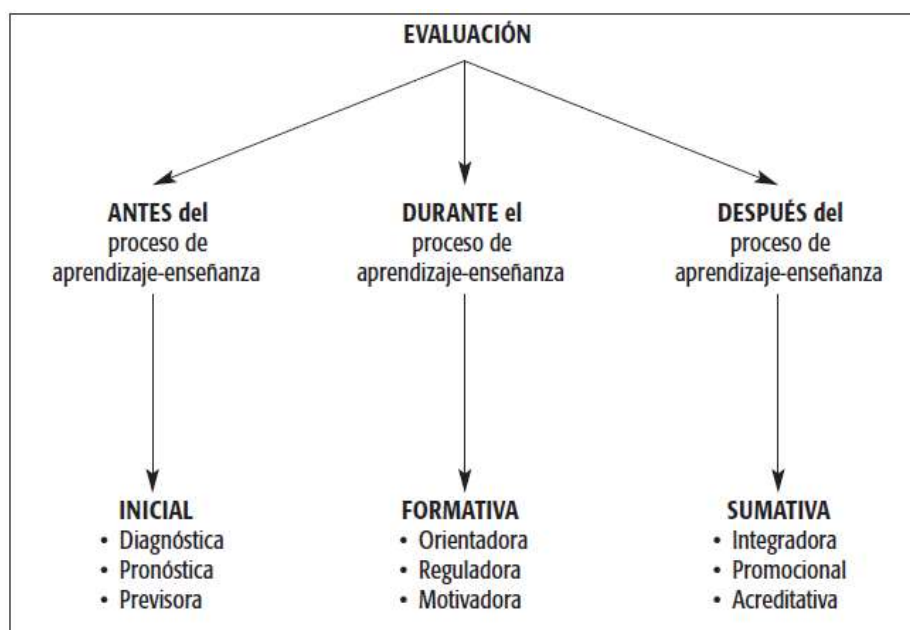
EVALUACIÓN

ANTES del
proceso de
aprendizaje-enseñanza

DURANTE el
proceso de
aprendizaje-enseñanza

DESPUÉS del
proceso de
aprendizaje-enseñanza

INICIAL
• Diagnóstica
• Pronóstica
• Previsora

FORMATIVA
• Orientadora
• Reguladora
• Motivadora

SUMATIVA
• Integradora
• Promocional
• Acreditativa